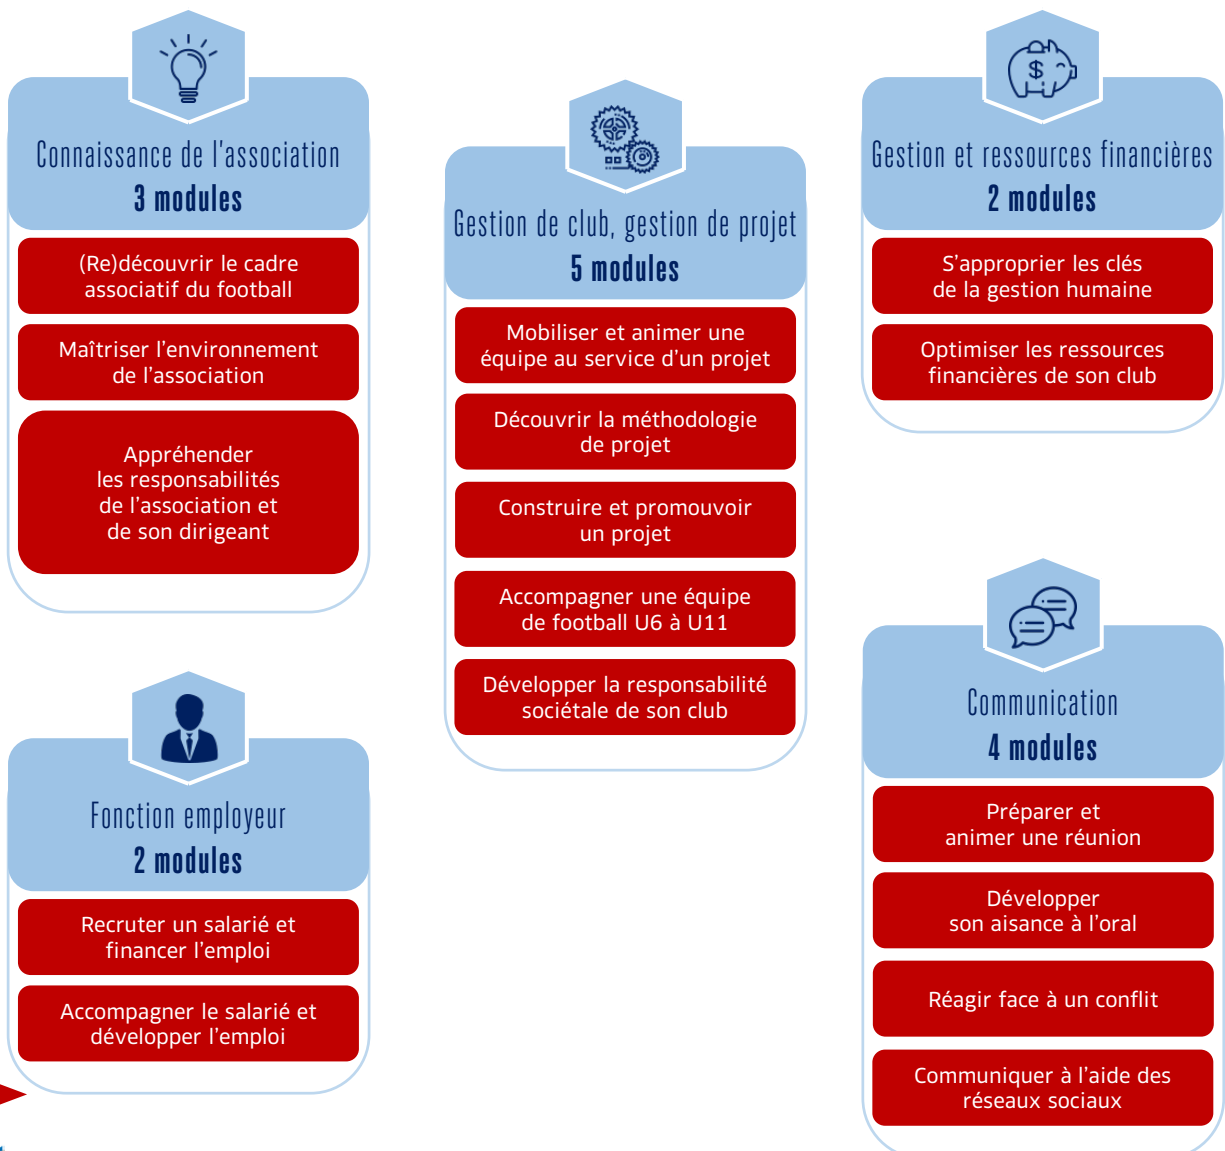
Connaissance de l'association
3 modules

(Re)découvrir le cadre associatif du football

Maîtriser l'environnement de l'association

Appréhender les responsabilités de l'association et de son dirigeant

Gestion de club, gestion de projet
5 modules

Mobiliser et animer une équipe au service d'un projet

Découvrir la méthodologie de projet

Construire et promouvoir un projet

Accompagner une équipe de football U6 à U11

Développer la responsabilité sociétale de son club

Gestion et ressources financières
2 modules

S'approprier les clés de la gestion humaine

Optimiser les ressources financières de son club

Fonction employeur
2 modules

Recruter un salarié et financer l'emploi

Accompagner le salarié et développer l'emploi

Communication
4 modules

Préparer et animer une réunion

Développer son aisance à l'oral

Réagir face à un conflit

Communiquer à l'aide des réseaux sociaux